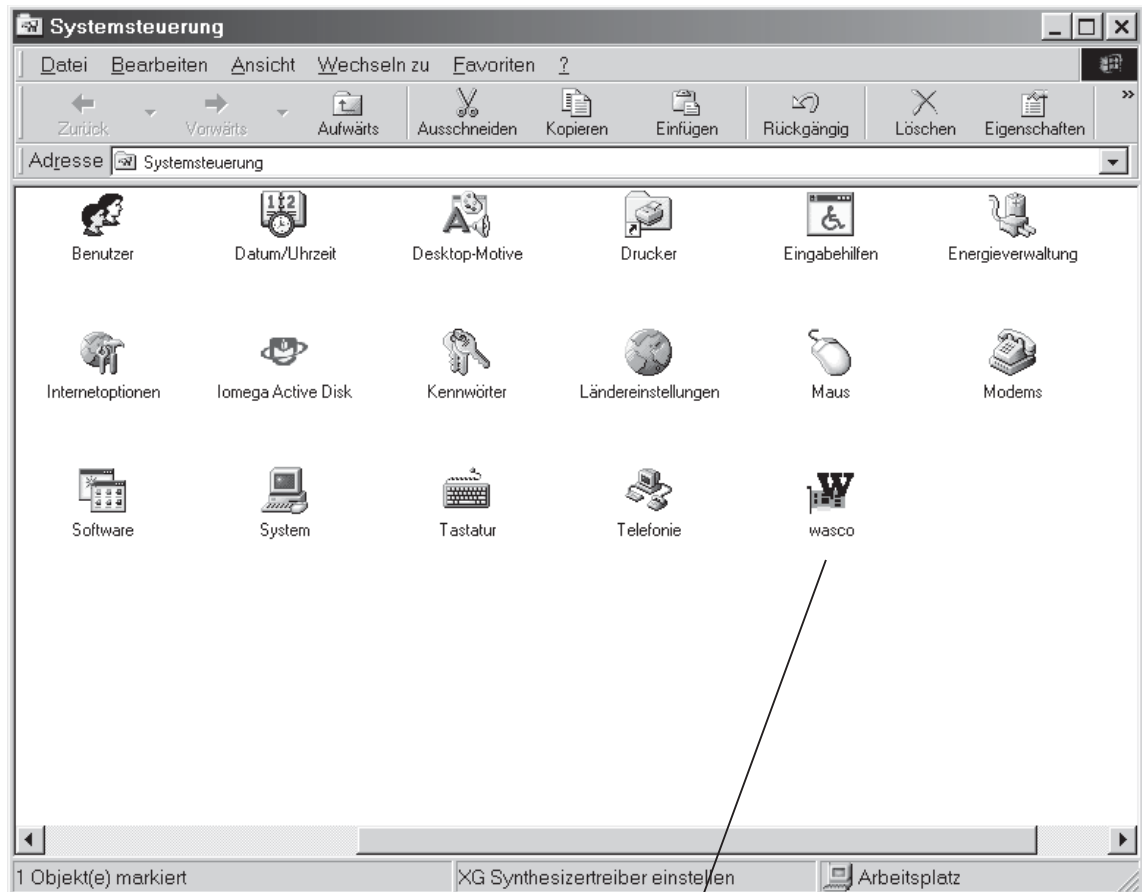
Systemsteuerung

Datei Bearbeiten Ansicht Wechseln zu Favoriten ?

Zurück Vorwärts Aufwärts Ausschneiden Kopieren Einfügen Rückgängig Löschen Eigenschaften »

Adresse Systemsteuerung

Benutzer Datum/Uhrzeit Desktop-Motive Drucker Eingabehilfen Energieverwaltung

Internetoptionen Iomega Active Disk Kennwörter Ländereinstellungen Maus Modems

Software System Tastatur Telefonie wasco

1 Objekt(e) markiert XG Synthesizertreiber einstellen Arbeitsplatz